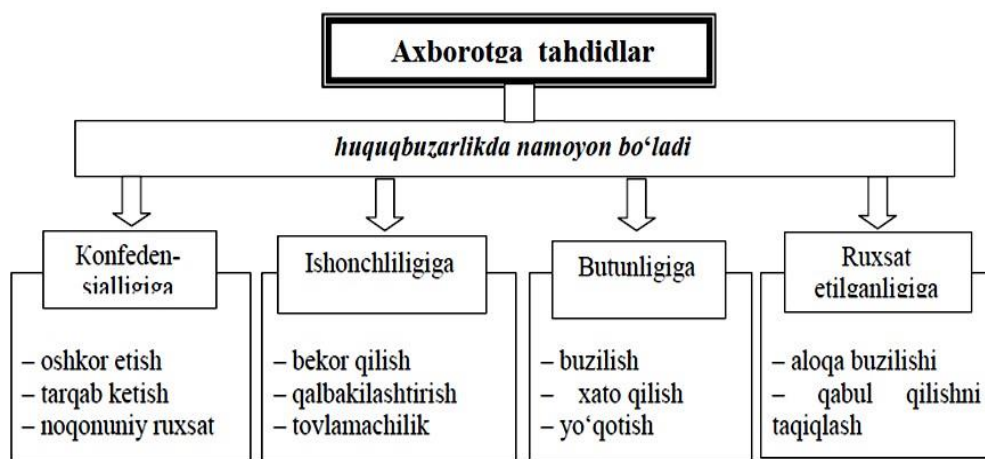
Axborotga tahdidlar

huquqbuzarlikda namoyon bo'ladi

Konfedensialligiga

– oshkor etish
– tarqab ketish
– noqonuniy ruxsat

Ishonchliligiga

– bekor qilish
– qalbakilashtirish
– tovlamachilik

Butunligiga

– buzilish
– xato qilish
– yo'qotish

Ruxsat etilganligiga

– aloqa buzilishi
– qabul qilishni taqiqlash